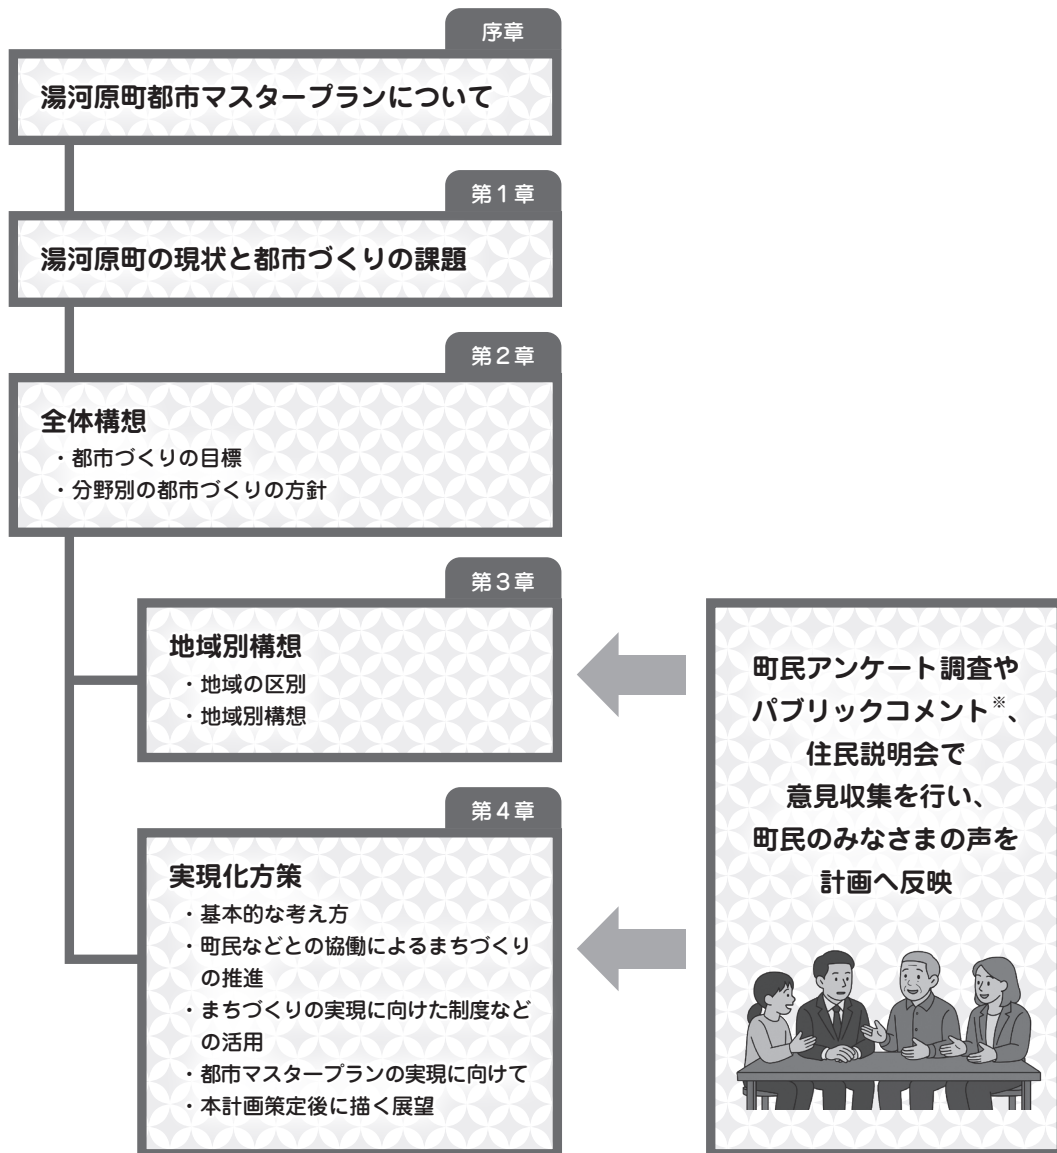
序章

湯河原町都市マスタープランについて

第１章

湯河原町の現状と都市づくりの課題

第２章

全体構想
・都市づくりの目標
・分野別の都市づくりの方針

第３章

地域別構想
・地域の区別
・地域別構想

第４章

実現化方策
・基本的な考え方
・町民などとの協働によるまちづくりの推進
・まちづくりの実現に向けた制度などの活用
・都市マスタープランの実現に向けて
・本計画策定後に描く展望

町民アンケート調査やパブリックコメント※、住民説明会で意見収集を行い、町民のみなさまの声を計画へ反映